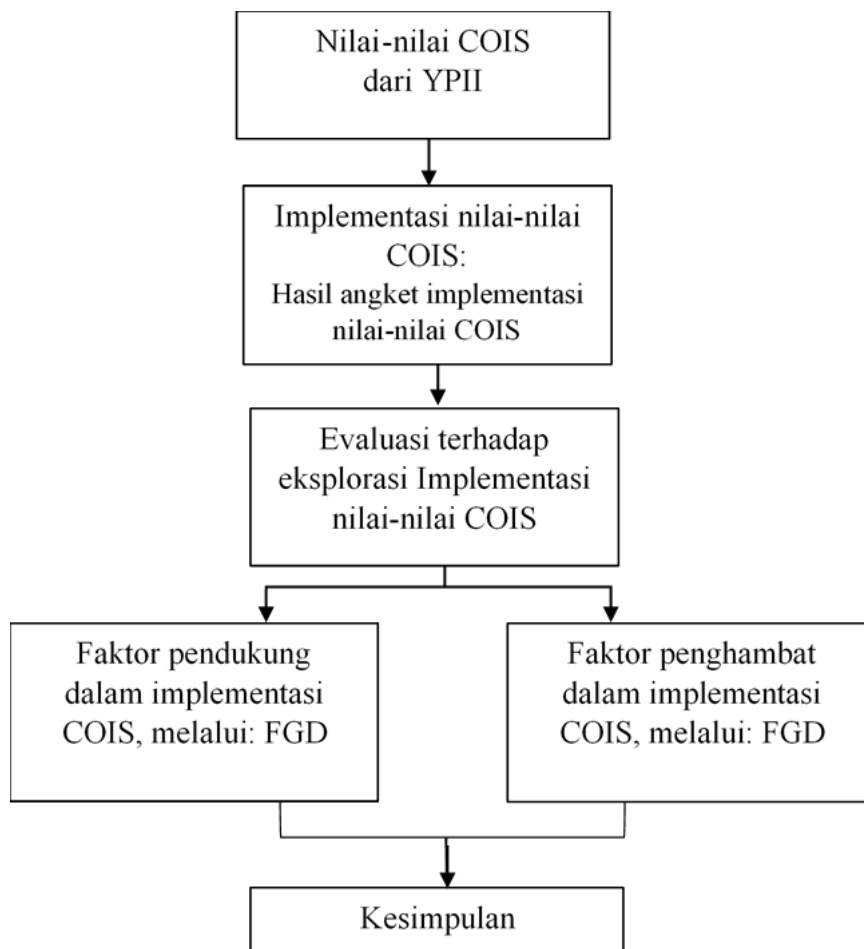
Nilai-nilai COIS dari YPII

Implementasi nilai-nilai COIS:
Hasil angket implementasi nilai-nilai COIS

Evaluasi terhadap eksplorasi Implementasi nilai-nilai COIS

Faktor pendukung dalam implementasi COIS, melalui: FGD

Faktor penghambat dalam implementasi COIS, melalui: FGD

Kesimpulan